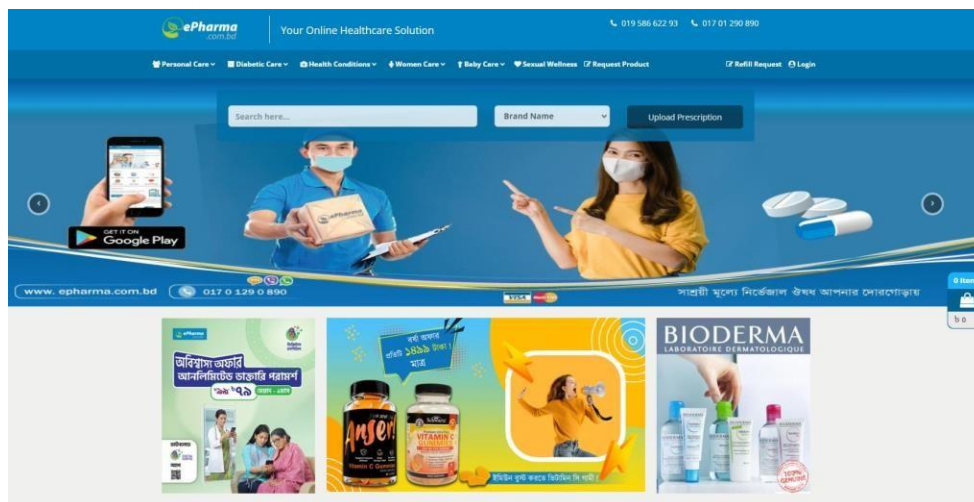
ePharma
.com.bd

Your Online Healthcare Solution

019 586 622 93  017 01 290 890

Personal Care  Diabetic Care  Health Conditions  Women Care  Baby Care  Sexual Wellness  Request Product

Refill Request  Login

Search here...

Brand Name

Upload Prescription

GET IT ON
Google Play

www. epharma.com.bd  017 0 129 0 890

সাশ্রয়ী মূল্যে নির্ভেজাল ঔষধ আপনার দোরগোড়ায়

0 Item

৳0

ePharma

অবিশ্বাস্য অফার
আনলিমিটেড ডাক্তারি পরামর্শ

বর্ষা অফার
প্রতি ১৪৯৯ টাকা মাত্র

Anser

VITAMIN C

BIODERMA
LABORATOIRE DERMATOLOGIQUE

100% GENUINE